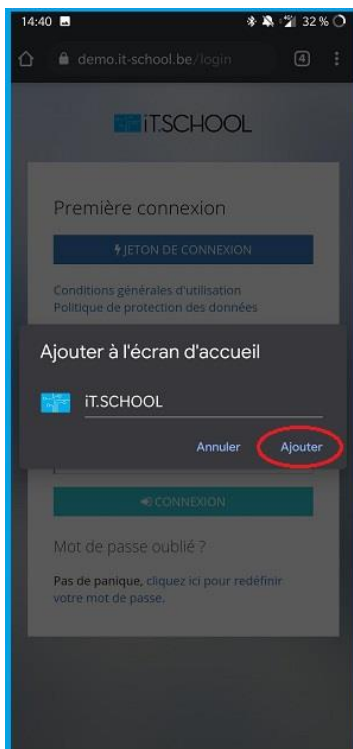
14:40
32 %

demo.it-school.be/login
4

iT.SCHOOL

Première connexion

JETON DE CONNEXION

Conditions générales d'utilisation
Politique de protection des données

Ajouter à l'écran d'accueil

iT.SCHOOL

Annuler
Ajouter

CONNEXION

Mot de passe oublié ?

Pas de panique, cliquez ici pour redéfinir votre mot de passe.